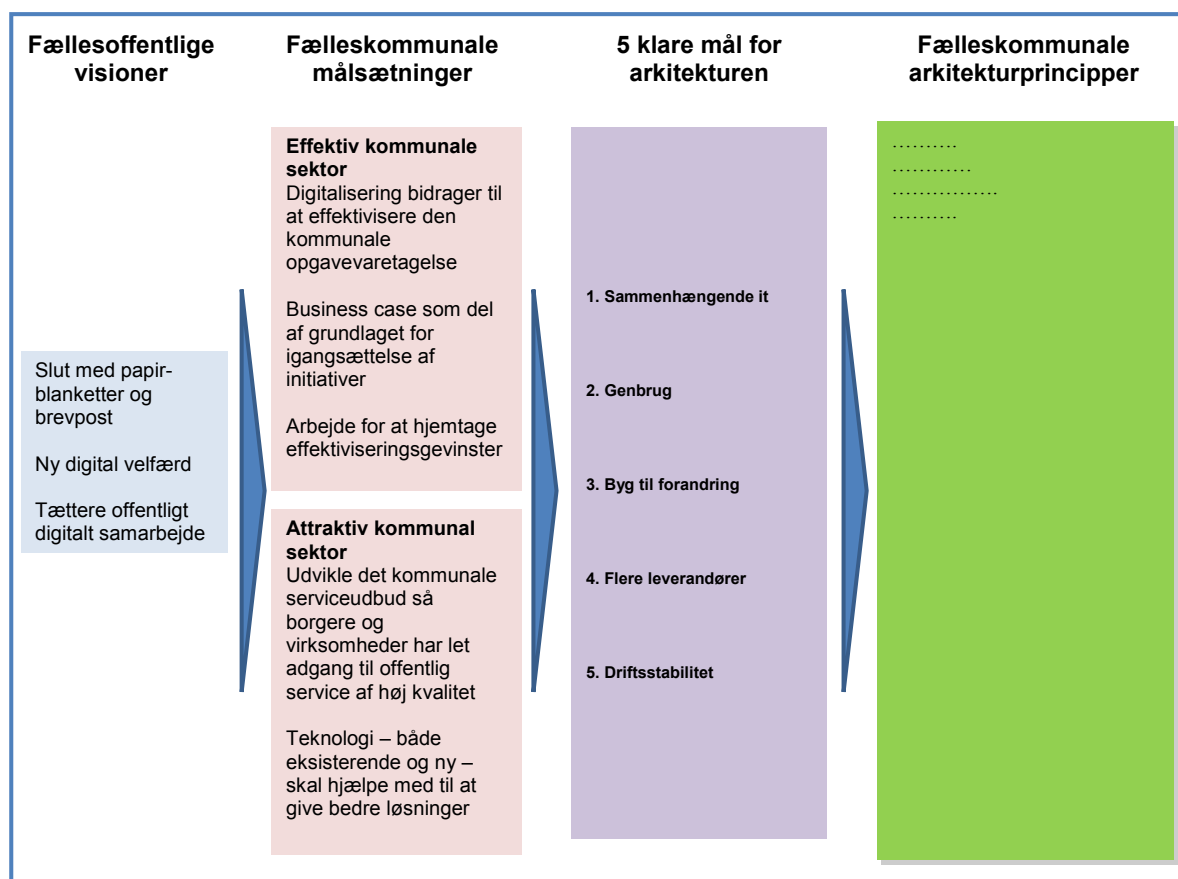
Fællesoffentlige visioner

Fælleskommunale målsætninger

5 klare mål for arkitekturen

Fælleskommunale arkitekturprincipper

Slut med papirblanketter og brevpost

Ny digital velfærd

Tættere offentligt digitalt samarbejde

**Effektiv kommunale sektor**
Digitalisering bidrager til at effektivisere den kommunale opgavevaretagelse

Business case som del af grundlaget for igangsættelse af initiativer

Arbejde for at hjemtage effektiviseringsgevinster

**Attraktiv kommunal sektor**
Udvikle det kommunale serviceudbud så borgere og virksomheder har let adgang til offentlig service af høj kvalitet

Teknologi – både eksisterende og ny – skal hjælpe med til at give bedre løsninger

1. Sammenhængende it

2. Genbrug

3. Byg til forandring

4. Flere leverandører

5. Driftsstabilitet

..........
...........
...............
..........